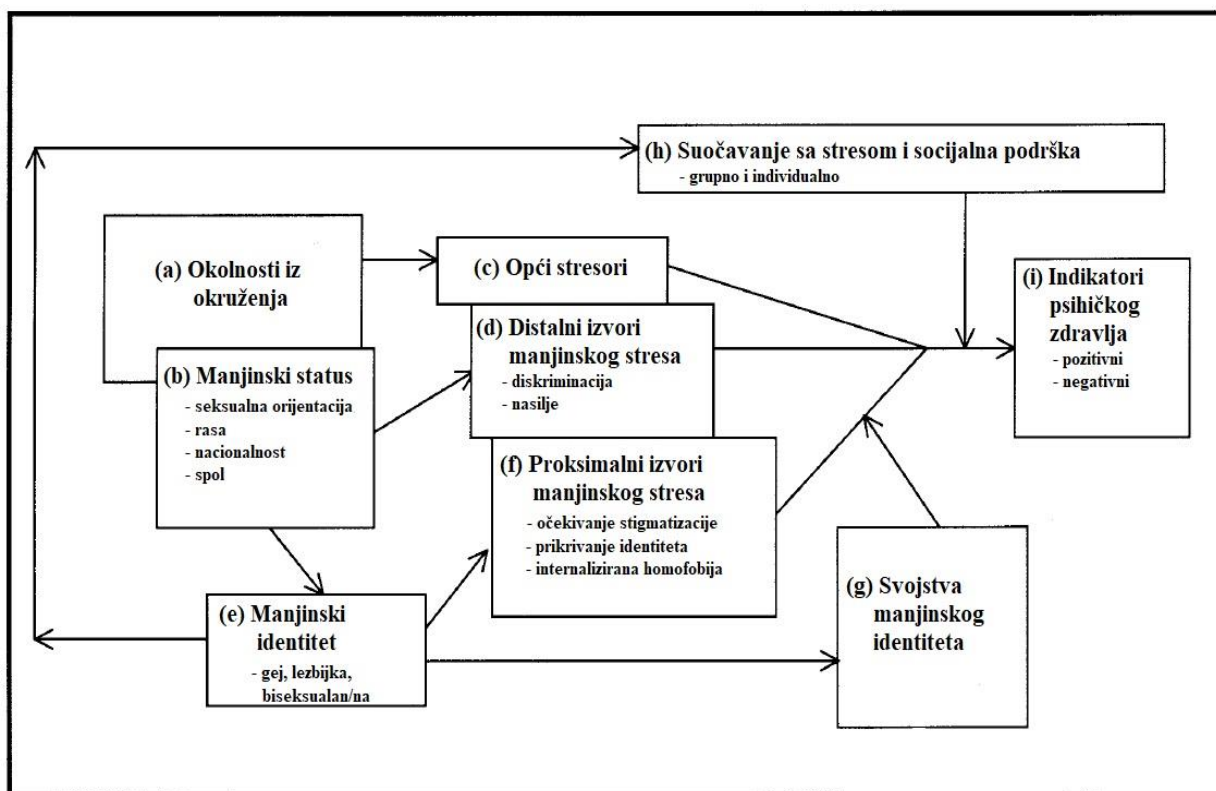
(h) Suočavanje sa stresom i socijalna podrška
- grupno i individualno

(a) Okolnosti iz okruženja

(c) Opći stresori

(i) Indikatori psihičkog zdravlja
- pozitivni
- negativni

(d) Distalni izvori manjinskog stresa
- diskriminacija
- nasilje

(b) Manjinski status
- seksualna orijentacija
- rasa
- nacionalnost
- spol

(f) Proksimalni izvori manjinskog stresa
- očekivanje stigmatizacije
- prikrivanje identiteta
- internalizirana homofobija

(e) Manjinski identitet
- gej, lezbijka, biseksualan/na

(g) Svojstva manjinskog identiteta